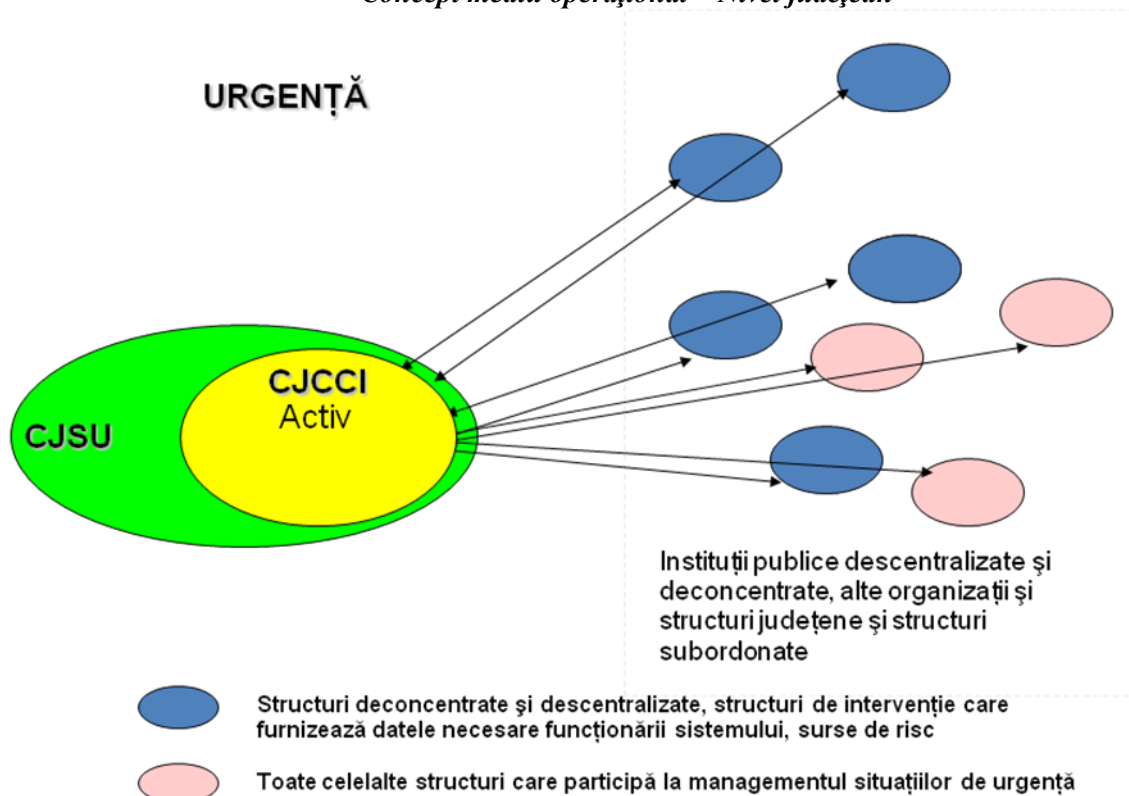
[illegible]

URGENȚĂ

CJCCI
Activ

CJSU

Instituții publice descentralizate și deconcentrate, alte organizații și structuri județene și structuri subordonate

Structuri deconcentrate şi descentralizate, structuri de intervenție care furnizează datele necesare funcționării sistemului, surse de risc

Toate celelalte structuri care participă la managementul situațiilor de urgență